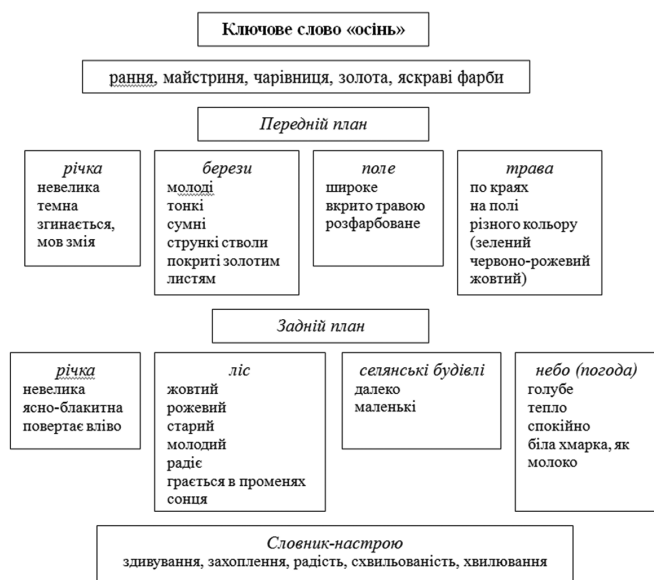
Ключове слово «осінь»

рання, майстриня, чарівниця, золота, яскраві фарби

Передній план

річка
невелика
темна
згинається, мов змія

берези
молоді
тонкі
сумні
стрункі стволи
покриті золотим листям

поле
широке
вкрито травою
розфарбоване

трава
по краях
на полі
різного кольору (зелений червоно-рожевий жовтий)

Задній план

річка
невелика
ясно-блакитна
повертає вліво

ліс
жовтий
рожевий
старий
молодий
радіє
грається в променях сонця

селянські будівлі
далеко
маленькі

небо (погода)
голубе
тепло
спокійно
біла хмарка, як молоко

Словник-настрою
здивування, захоплення, радість, схвильованість, хвилювання